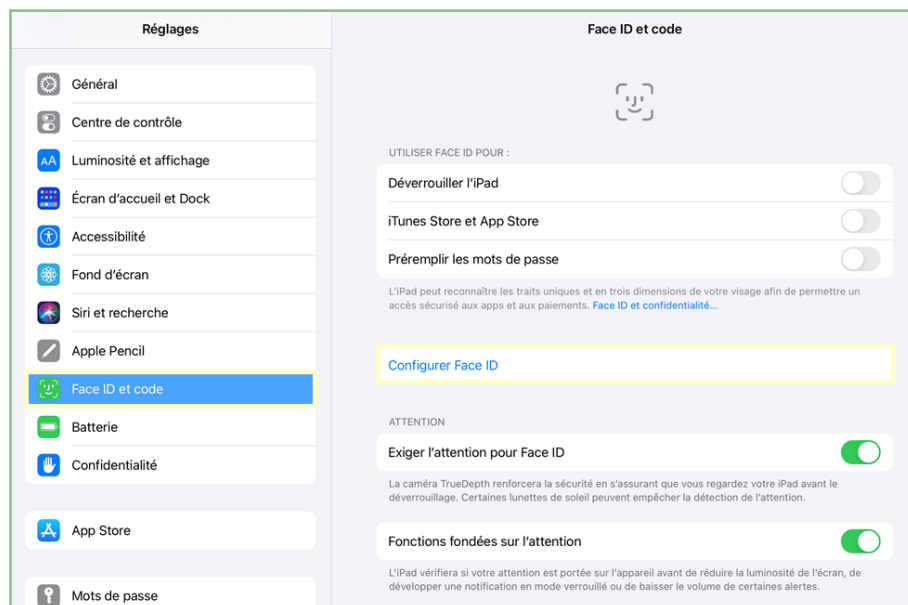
Réglages

Général

Centre de contrôle

Luminosité et affichage

Écran d'accueil et Dock

Accessibilité

Fond d'écran

Siri et recherche

Apple Pencil

Face ID et code

Batterie

Confidentialité

App Store

Mots de passe

Face ID et code

UTILISER FACE ID POUR :

Déverrouiller l'iPad

iTunes Store et App Store

Préremplir les mots de passe

L'iPad peut reconnaître les traits uniques et en trois dimensions de votre visage afin de permettre un accès sécurisé aux apps et aux paiements. Face ID et confidentialité…

Configurer Face ID

ATTENTION

Exiger l'attention pour Face ID

La caméra TrueDepth renforcera la sécurité en s'assurant que vous regardez votre iPad avant le déverrouillage. Certaines lunettes de soleil peuvent empêcher la détection de l'attention.

Fonctions fondées sur l'attention

L'iPad vérifiera si votre attention est portée sur l'appareil avant de réduire la luminosité de l'écran, de développer une notification en mode verrouillé ou de baisser le volume de certaines alertes.